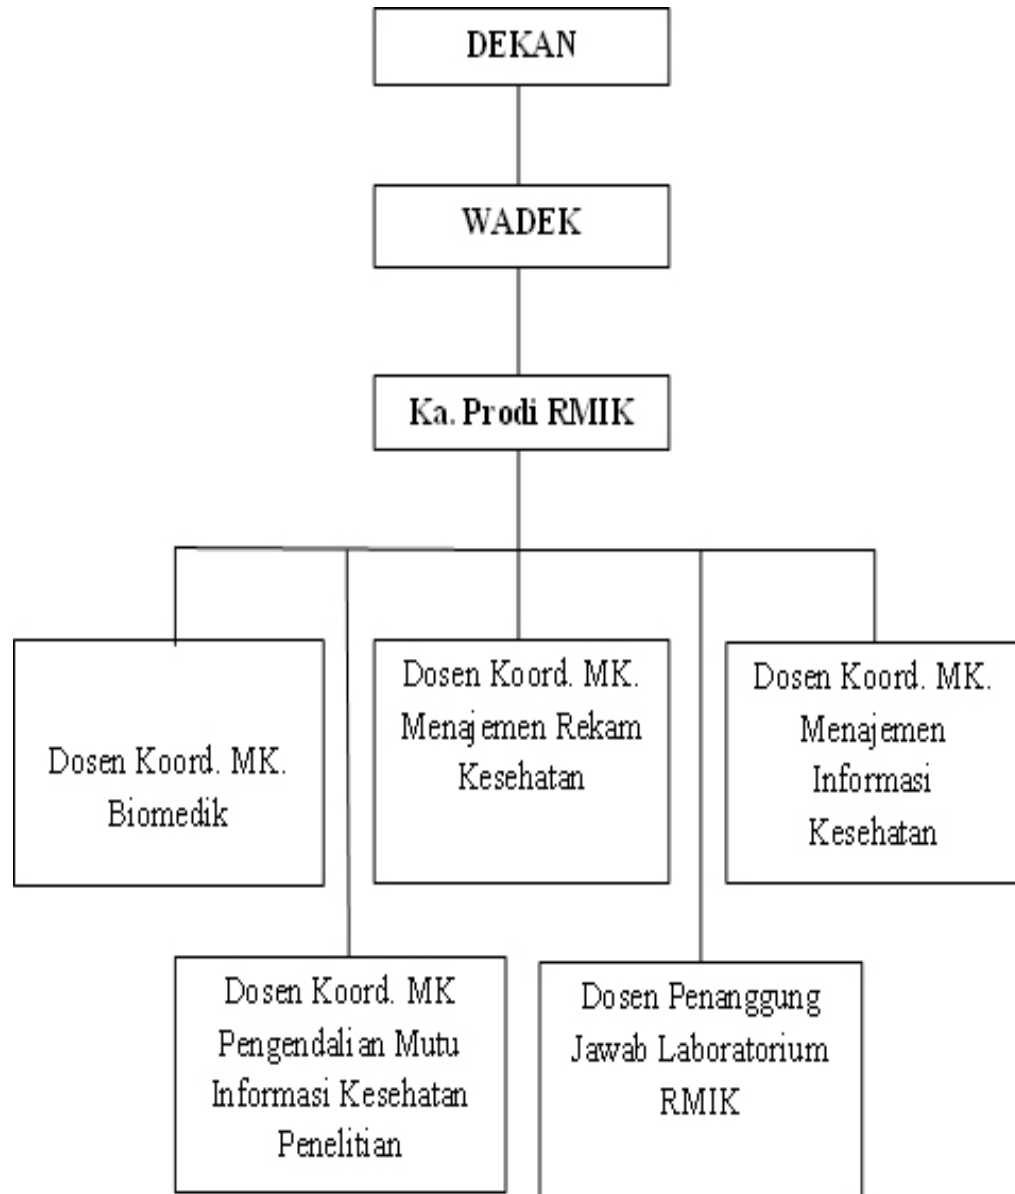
DEKAN

WADEK

Ka. Prodi RMIK

Dosen Koord. MK. Biomedik

Dosen Koord. MK. Menajemen Rekam Kesehatan

Dosen Koord. MK. Menajemen Informasi Kesehatan

Dosen Koord. MK Pengendalian Mutu Informasi Kesehatan Penelitian

Dosen Penanggung Jawab Laboratorium RMIK